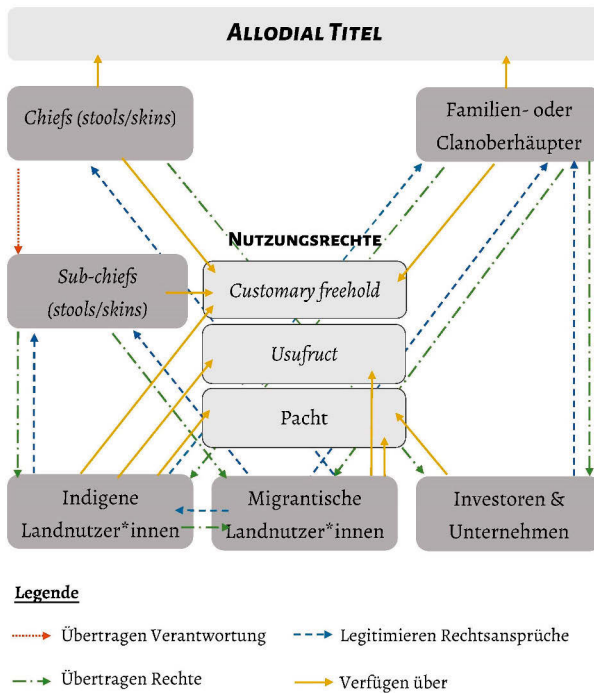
Allodial Titel

Chiefs (stools/skins)

Familien- oder Clanoberhäupter

Nutzungsrechte

Sub-chiefs (stools/skins)

Customary freehold

Usufruct

Pacht

Indigene Landnutzer*innen

Migrantische Landnutzer*innen

Investoren & Unternehmen

Legende

Übertragen Verantwortung

Legitimieren Rechtsansprüche

Übertragen Rechte

Verfügen über